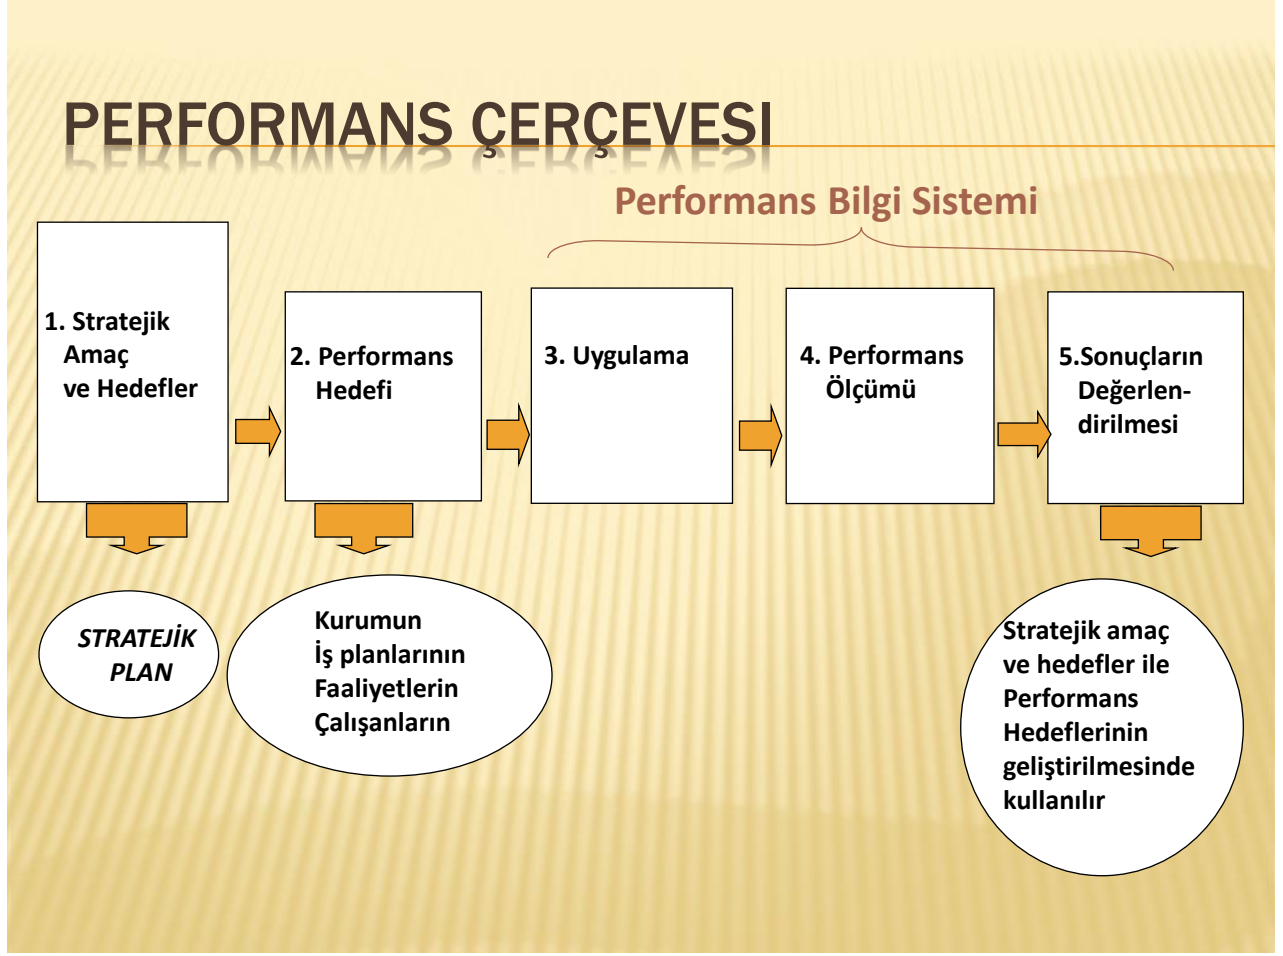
PERFORMANS ÇERÇEVESI

Performans Bilgi Sistemi

1. Stratejik Amaç ve Hedefler

2. Performans Hedefi

3. Uygulama

4. Performans Ölçümü

5.Sonuçların Değerlendirilmesi

STRATEJİK PLAN

Kurumun
İş planlarının
Faaliyetlerin
Çalışanların

Stratejik amaç ve hedefler ile Performans Hedeflerinin geliştirilmesinde kullanılır